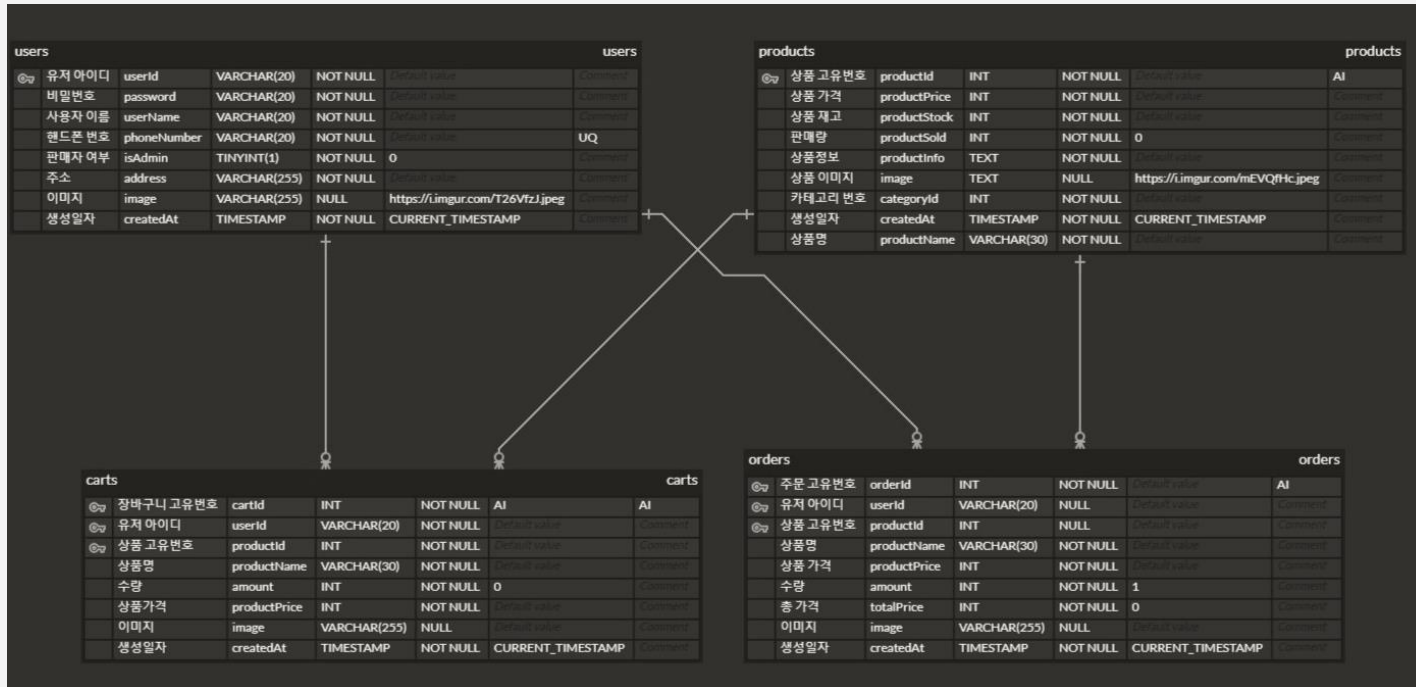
users users

| 유저 아이디 | userId | VARCHAR(20) | NOT NULL | Default value | Comment |
|---|---|---|---|---|---|
| 비밀번호 | password | VARCHAR(20) | NOT NULL | Default value | Comment |
| 사용자 이름 | userName | VARCHAR(20) | NOT NULL | Default value | Comment |
| 핸드폰 번호 | phoneNumber | VARCHAR(20) | NOT NULL | Default value | UQ |
| 판매자 여부 | isAdmin | TINYINT(1) | NOT NULL | 0 | Comment |
| 주소 | address | VARCHAR(255) | NOT NULL | Default value | Comment |
| 이미지 | image | VARCHAR(255) | NULL | https://i.imgur.com/T26VfzJ.jpeg | Comment |
| 생성일자 | createdAt | TIMESTAMP | NOT NULL | CURRENT_TIMESTAMP | Comment |

products products

| 상품 고유번호 | productId | INT | NOT NULL | Default value | AI |
|---|---|---|---|---|---|
| 상품 가격 | productPrice | INT | NOT NULL | Default value | Comment |
| 상품 재고 | productStock | INT | NOT NULL | Default value | Comment |
| 판매량 | productSold | INT | NOT NULL | 0 | Comment |
| 상품정보 | productInfo | TEXT | NOT NULL | Default value | Comment |
| 상품 이미지 | image | TEXT | NULL | https://i.imgur.com/mEVQfHc.jpeg | Comment |
| 카테고리 번호 | categoryId | INT | NOT NULL | Default value | Comment |
| 생성일자 | createdAt | TIMESTAMP | NOT NULL | CURRENT_TIMESTAMP | Comment |
| 상품명 | productName | VARCHAR(30) | NOT NULL | Default value | Comment |

carts carts

| 장바구니 고유번호 | cartId | INT | NOT NULL | AI | AI |
|---|---|---|---|---|---|
| 유저 아이디 | userId | VARCHAR(20) | NOT NULL | Default value | Comment |
| 상품 고유번호 | productId | INT | NOT NULL | Default value | Comment |
| 상품명 | productName | VARCHAR(30) | NOT NULL | Default value | Comment |
| 수량 | amount | INT | NOT NULL | 0 | Comment |
| 상품가격 | productPrice | INT | NOT NULL | Default value | Comment |
| 이미지 | image | VARCHAR(255) | NULL | Default value | Comment |
| 생성일자 | createdAt | TIMESTAMP | NOT NULL | CURRENT_TIMESTAMP | Comment |

orders orders

| 주문 고유번호 | orderId | INT | NOT NULL | Default value | AI |
|---|---|---|---|---|---|
| 유저 아이디 | userId | VARCHAR(20) | NULL | Default value | Comment |
| 상품 고유번호 | productId | INT | NULL | Default value | Comment |
| 상품명 | productName | VARCHAR(30) | NOT NULL | Default value | Comment |
| 상품 가격 | productPrice | INT | NOT NULL | Default value | Comment |
| 수량 | amount | INT | NOT NULL | 1 | Comment |
| 총 가격 | totalPrice | INT | NOT NULL | 0 | Comment |
| 이미지 | image | VARCHAR(255) | NULL | Default value | Comment |
| 생성일자 | createdAt | TIMESTAMP | NOT NULL | CURRENT_TIMESTAMP | Comment |